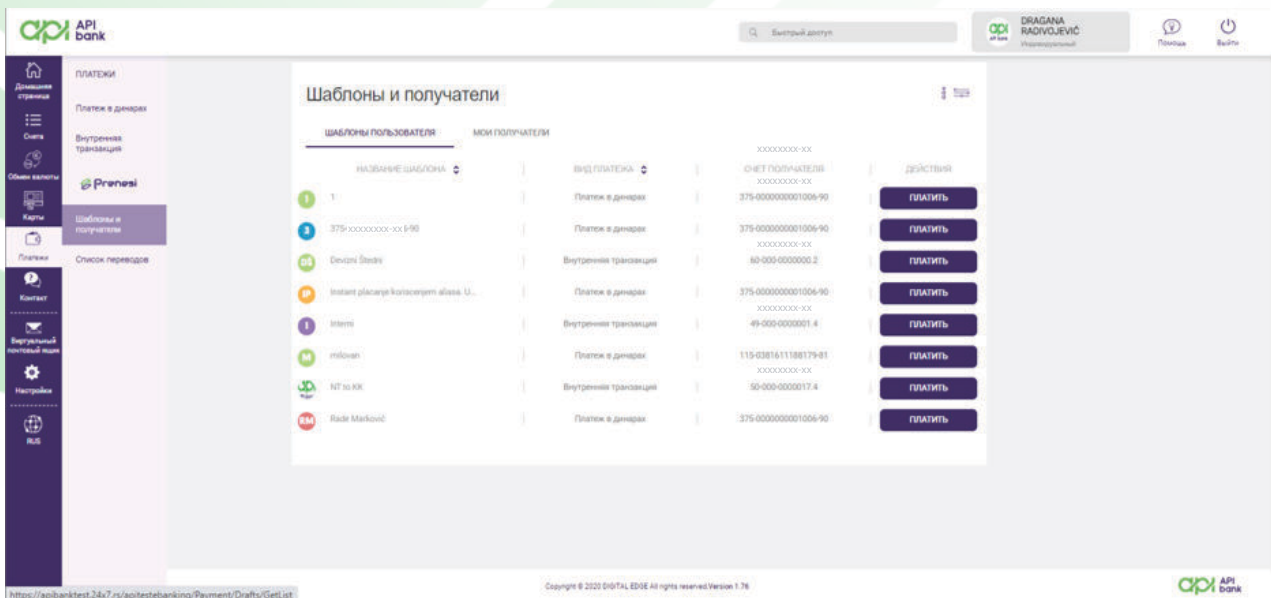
API bank

Быстрый доступ

DRAGANA RADIVOJEVIĆ
Индивидуальный

Помощь

Выйти

Домашняя страница
Счета
Обмен валюты
Карты
Платежи
Контакт
Виртуальный почтовый ящик
Настройки
RUS

ПЛАТЕЖИ
Платеж в динарах
Внутренняя транзакция
Prenesi
Шаблоны и получатели
Список переводов

Шаблоны и получатели

ШАБЛОНЫ ПОЛЬЗОВАТЕЛЯ
МОИ ПОЛУЧАТЕЛИ

| НАЗВАНИЕ ШАБЛОНА | ВИД ПЛАТЕЖА | СЧЕТ ПОЛУЧАТЕЛЯ | ДЕЙСТВИЯ |
|---|---|---|---|
| 1 | Платеж в динарах | XXXXXXXX-XX 375-0000000001006-90 | ПЛАТИТЬ |
| 375-XXXXXXXX-XX-5-90 | Платеж в динарах | 375-0000000001006-90 XXXXXXXX-XX | ПЛАТИТЬ |
| Devizni Štedni | Внутренняя транзакция | 60-000-0000000.2 | ПЛАТИТЬ |
| Instant placanje koriscenjem alias. U... | Платеж в динарах | 375-0000000001006-90 XXXXXXXX-XX | ПЛАТИТЬ |
| Interni | Внутренняя транзакция | 49-000-0000001.4 | ПЛАТИТЬ |
| milovan | Платеж в динарах | 115-0381611188179-81 XXXXXXXX-XX | ПЛАТИТЬ |
| NT to KK | Внутренняя транзакция | 50-000-0000017.4 | ПЛАТИТЬ |
| Rade Marković | Платеж в динарах | 375-0000000001006-90 | ПЛАТИТЬ |

Copyright © 2020 DIGITAL EDGE All rights reserved.Version 1.76

API bank

https://apibanktest.24x7.rs/apitestebanking/Payment/Drafts/GetList